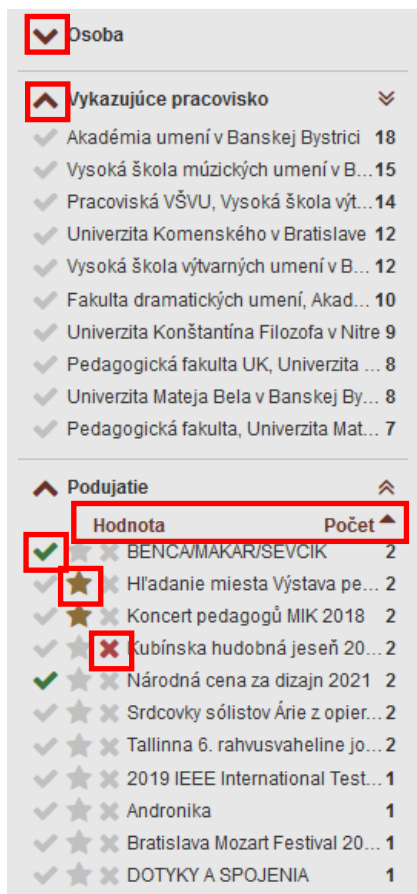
Osoba

Vykazujúce pracovisko

Akadémia umení v Banskej Bystrici 18
Vysoká škola múzických umení v B... 15
Pracovisko VŠVU, Vysoká škola výt... 14
Univerzita Komenského v Bratislave 12
Vysoká škola výtvarných umení v B... 12
Fakulta dramatických umení, Akad... 10
Univerzita Konštantína Filozofa v Nitre 9
Pedagogická fakulta UK, Univerzita ... 8
Univerzita Mateja Bela v Banskej By... 8
Pedagogická fakulta, Univerzita Mat... 7

Podujatie

| Hodnota | Počet |
|---|---|
| BENCA/MAKAR/SEVCIK | 2 |
| Hľadanie miesta Výstava pe... | 2 |
| Koncert pedagogů MIK 2018 | 2 |
| Kubínska hudobná jeseň 20... | 2 |
| Národná cena za dizajn 2021 | 2 |
| Srdcovky sólistov Árie z opier... | 2 |
| Tallinna 6. rahvusvaheline jo... | 2 |
| 2019 IEEE International Test... | 1 |
| Andronika | 1 |
| Bratislava Mozart Festival 20... | 1 |
| DOTYKY A SPOJENIA | 1 |